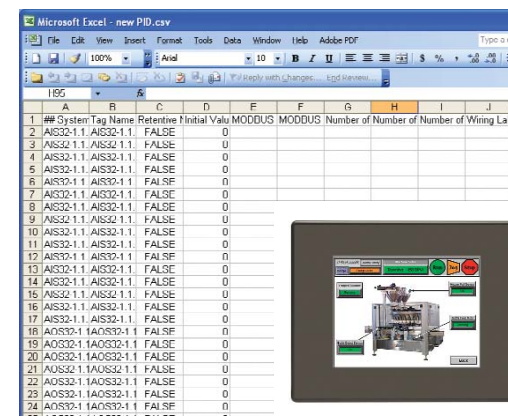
Microsoft Excel - new PID.csv

File Edit View Insert Format Tools Data Window Help Adobe PDF

Type a

100% Arial 10 B I U $ %

Reply with Changes... End Review...

H95 fx

| | A | B | C | D | E | F | G | H | I | J |
|---|---|---|---|---|---|---|---|---|---|---|
| 1 | ## System | Tag Name | Retentive | Initial Valu | MODBUS | MODBUS | Number of | Number of | Number of | Wiring La |
| 2 | AIS32-1.1. | AIS32-1.1. | FALSE | 0 | | | | | | |
| 3 | AIS32-1.1. | AIS32-1.1. | FALSE | 0 | | | | | | |
| 4 | AIS32-1.1. | AIS32-1.1. | FALSE | 0 | | | | | | |
| 5 | AIS32-1.1. | AIS32-1.1. | FALSE | 0 | | | | | | |
| 6 | AIS32-1.1. | AIS32-1.1 | FALSE | 0 | | | | | | |
| 7 | AIS32-1.1. | AIS32-1.1. | FALSE | 0 | | | | | | |
| 8 | AIS32-1.1. | AIS32-1.1. | FALSE | 0 | | | | | | |
| 9 | AIS32-1.1. | AIS32-1.1. | FALSE | 0 | | | | | | |
| 10 | AIS32-1.1. | AIS32-1.1. | FALSE | 0 | | | | | | |
| 11 | AIS32-1.1. | AIS32-1.1. | FALSE | 0 | | | | | | |
| 12 | AIS32-1.1 | AIS32-1.1 | FALSE | 0 | | | | | | |
| 13 | AIS32-1.1. | AIS32-1.1. | FALSE | 0 | | | | | | |
| 14 | AIS32-1.1. | AIS32-1.1. | FALSE | 0 | | | | | | |
| 15 | AIS32-1.1. | AIS32-1.1. | FALSE | 0 | | | | | | |
| 16 | AIS32-1.1. | AIS32-1.1. | FALSE | 0 | | | | | | |
| 17 | AIS32-1.1. | AIS32-1.1. | FALSE | 0 | | | | | | |
| 18 | AOS32-1.1 | AOS32-1.1 | FALSE | 0 | | | | | | |
| 19 | AOS32-1.1 | AOS32-1.1 | FALSE | 0 | | | | | | |
| 20 | AOS32-1.1 | AOS32-1.1 | FALSE | 0 | | | | | | |
| 21 | AOS32-1.1 | AOS32-1.1 | FALSE | 0 | | | | | | |
| 22 | AOS32-1.1 | AOS32-1.1 | FALSE | 0 | | | | | | |
| 23 | AOS32-1.1 | AOS32-1.1 | FALSE | 0 | | | | | | |
| 24 | AOS32-1.1 | AOS32-1.1 | FALSE | 0 | | | | | | |

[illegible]